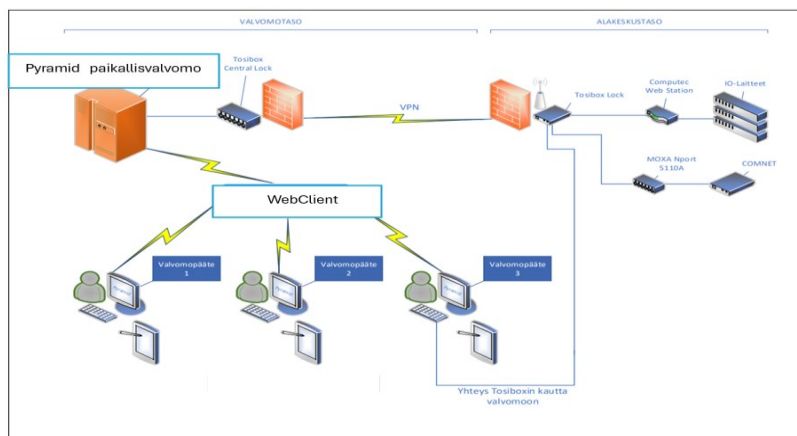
VALVOMOTASO

ALAKESKUSTASO

Pyramid paikallisvalvomo

Tosibox Central Lock

VPN

Tosibox Lock

Computec Web Station

IO-Laitteet

MOXA Nport 5110A

COMNET

WebClient

Valvomopääte 1

Valvomopääte 2

Valvomopääte 3

Yhteys Tosiboxin kautta valvomoon